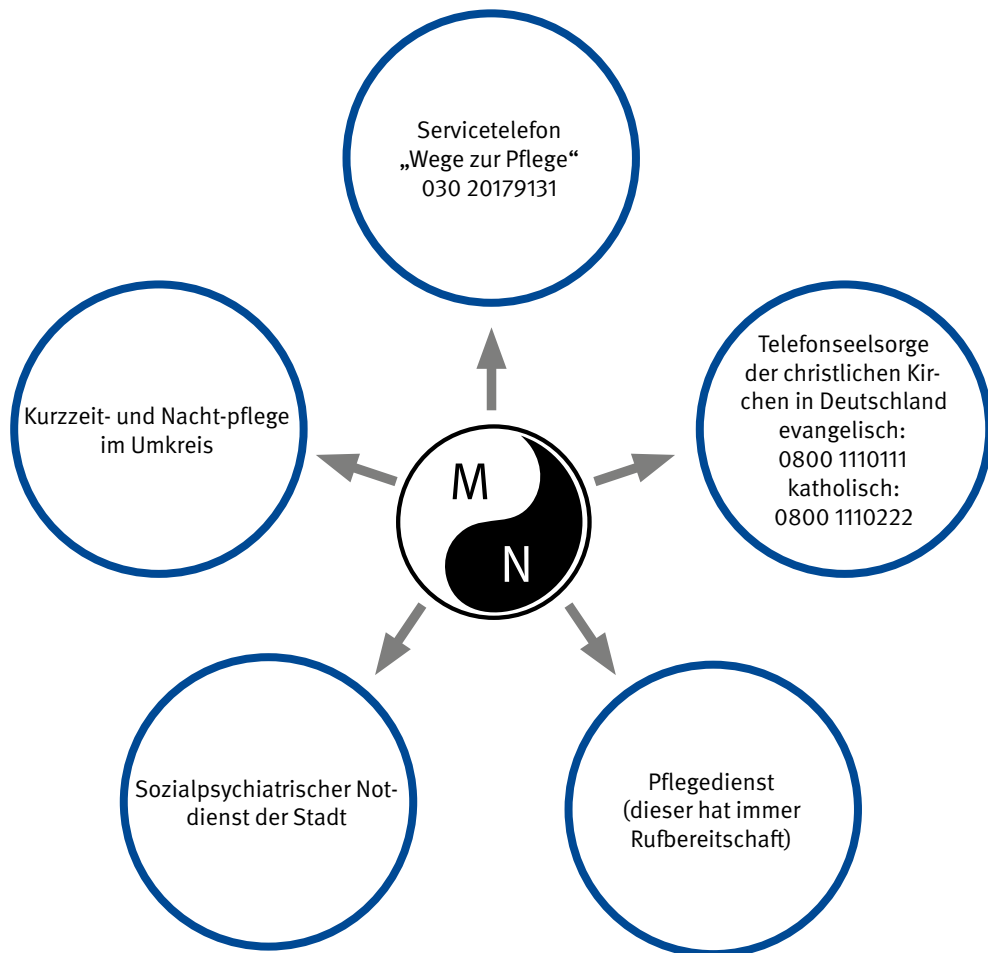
Servicetelefon „Wege zur Pflege“ 030 20179131

Kurzzeit- und Nacht-pflege im Umkreis

M

N

Telefonseelsorge der christlichen Kirchen in Deutschland evangelisch: 0800 1110111 katholisch: 0800 1110222

Sozialpsychiatrischer Notdienst der Stadt

Pflegedienst (dieser hat immer Rufbereitschaft)